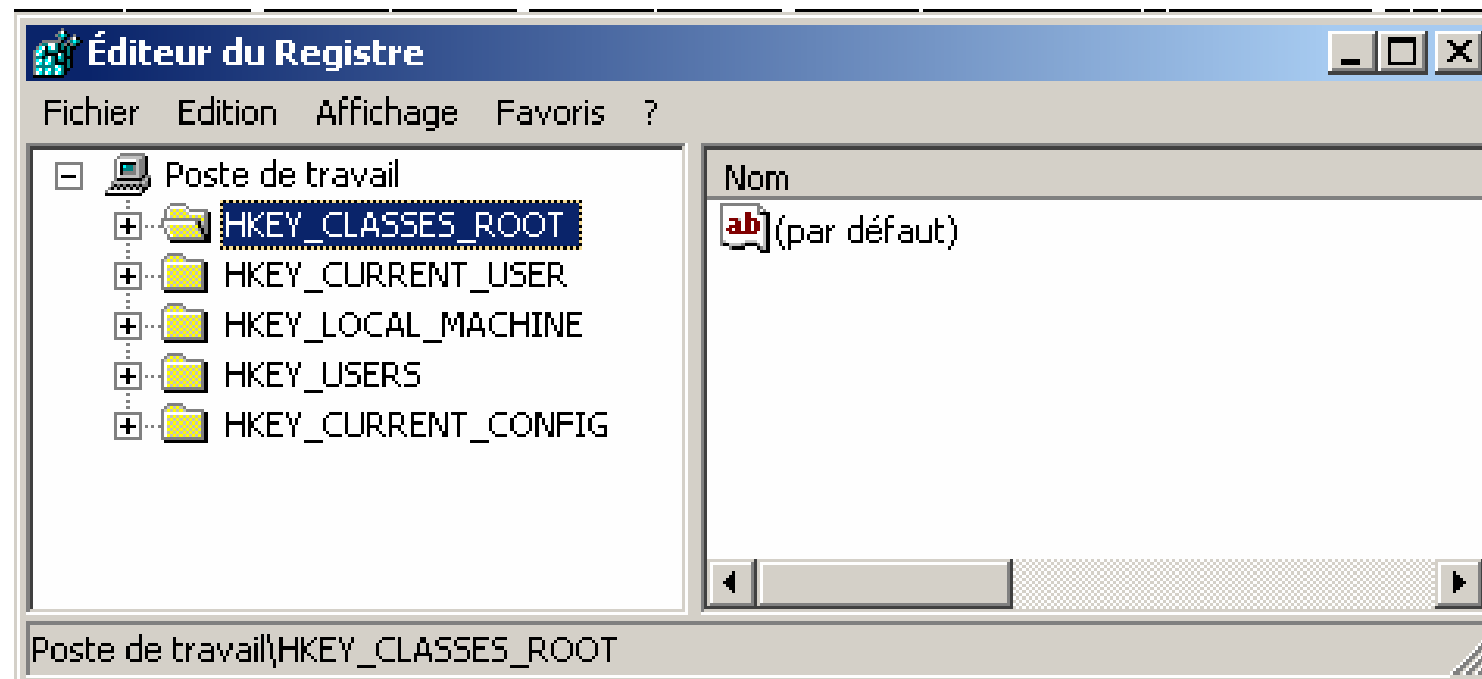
Éditeur du Registre

Fichier Edition Affichage Favoris ?

Poste de travail
HKEY_CLASSES_ROOT
HKEY_CURRENT_USER
HKEY_LOCAL_MACHINE
HKEY_USERS
HKEY_CURRENT_CONFIG

Nom
ab (par défaut)

Poste de travail\HKEY_CLASSES_ROOT